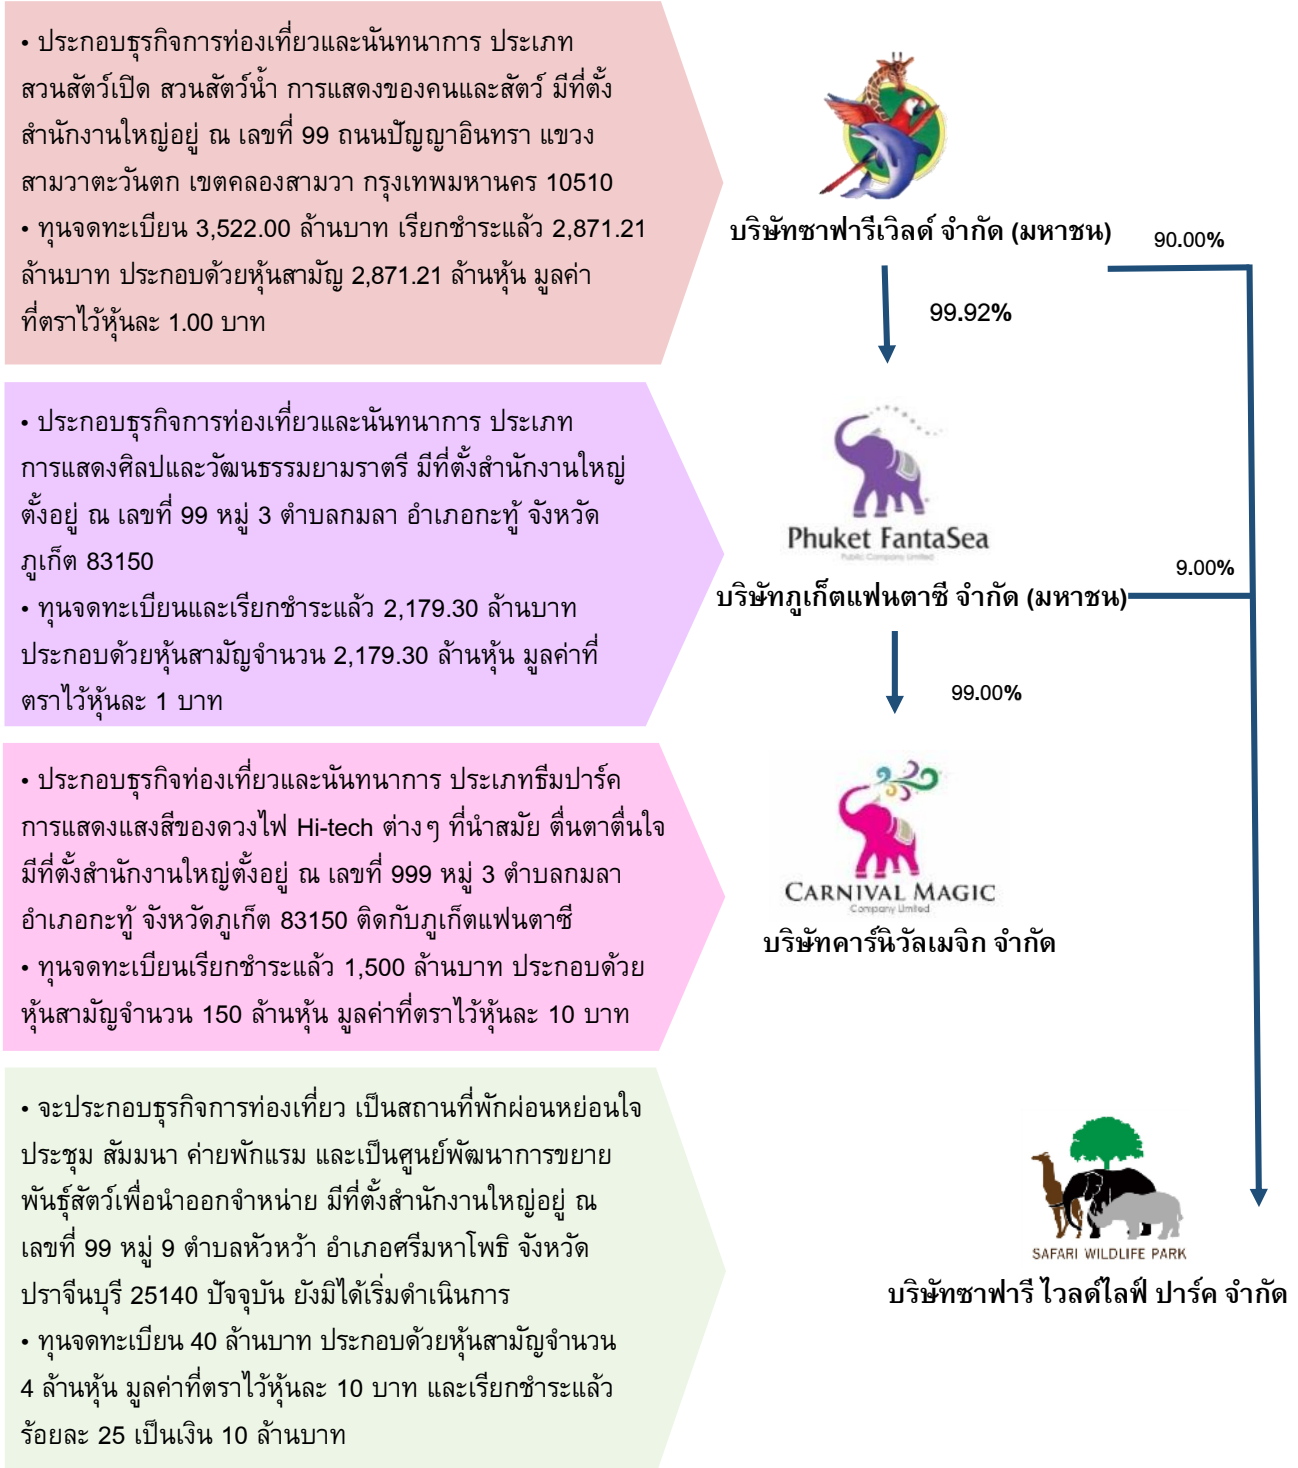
• ประกอบธุรกิจการท่องเที่ยวและนันทนาการ ประเภทสวนสัตว์เปิด สวนสัตว์น้ำ การแสดงของคนและสัตว์ มีที่ตั้งสำนักงานใหญ่อยู่ ณ เลขที่ 99 ถนนปัญญาอินทรา แขวงสามวาตะวันตก เขตคลองสามวา กรุงเทพมหานคร 10510
• ทุนจดทะเบียน 3,522.00 ล้านบาท เรียกชำระแล้ว 2,871.21 ล้านบาท ประกอบด้วยหุ้นสามัญ 2,871.21 ล้านหุ้น มูลค่าที่ตราไว้หุ้นละ 1.00 บาท

บริษัทซาฟารีเวิลด์ จำกัด (มหาชน)

90.00%

99.92%

• ประกอบธุรกิจการท่องเที่ยวและนันทนาการ ประเภทการแสดงศิลปและวัฒนธรรมยามราตรี มีที่ตั้งสำนักงานใหญ่ตั้งอยู่ ณ เลขที่ 99 หมู่ 3 ตำบลกมลา อำเภอกะทู้ จังหวัดภูเก็ต 83150
• ทุนจดทะเบียนและเรียกชำระแล้ว 2,179.30 ล้านบาท ประกอบด้วยหุ้นสามัญจำนวน 2,179.30 ล้านหุ้น มูลค่าที่ตราไว้หุ้นละ 1 บาท

Phuket FantaSea

บริษัทภูเก็ตแฟนตาซี จำกัด (มหาชน)

9.00%

99.00%

• ประกอบธุรกิจท่องเที่ยวและนันทนาการ ประเภทธีมปาร์คการแสดงแสงสีของดวงไฟ Hi-tech ต่างๆ ที่นำสมัย ตื่นตาตื่นใจ มีที่ตั้งสำนักงานใหญ่ตั้งอยู่ ณ เลขที่ 999 หมู่ 3 ตำบลกมลา อำเภอกะทู้ จังหวัดภูเก็ต 83150 ติดกับภูเก็ตแฟนตาซี
• ทุนจดทะเบียนเรียกชำระแล้ว 1,500 ล้านบาท ประกอบด้วยหุ้นสามัญจำนวน 150 ล้านหุ้น มูลค่าที่ตราไว้หุ้นละ 10 บาท

CARNIVAL MAGIC
Company Limited

บริษัทคาร์นิวัลเมจิก จำกัด

• จะประกอบธุรกิจการท่องเที่ยว เป็นสถานที่พักผ่อนหย่อนใจ ประชุม สัมมนา ค่ายพักแรม และเป็นศูนย์พัฒนาการขยายพันธุ์สัตว์เพื่อนำออกจำหน่าย มีที่ตั้งสำนักงานใหญ่อยู่ ณ เลขที่ 99 หมู่ 9 ตำบลหัวหว้า อำเภอศรีมหาโพธิ จังหวัดปราจีนบุรี 25140 ปัจจุบัน ยังมิได้เริ่มดำเนินการ
• ทุนจดทะเบียน 40 ล้านบาท ประกอบด้วยหุ้นสามัญจำนวน 4 ล้านหุ้น มูลค่าที่ตราไว้หุ้นละ 10 บาท และเรียกชำระแล้วร้อยละ 25 เป็นเงิน 10 ล้านบาท

SAFARI WILDLIFE PARK

บริษัทซาฟารี ไวลด์ไลฟ์ ปาร์ค จำกัด